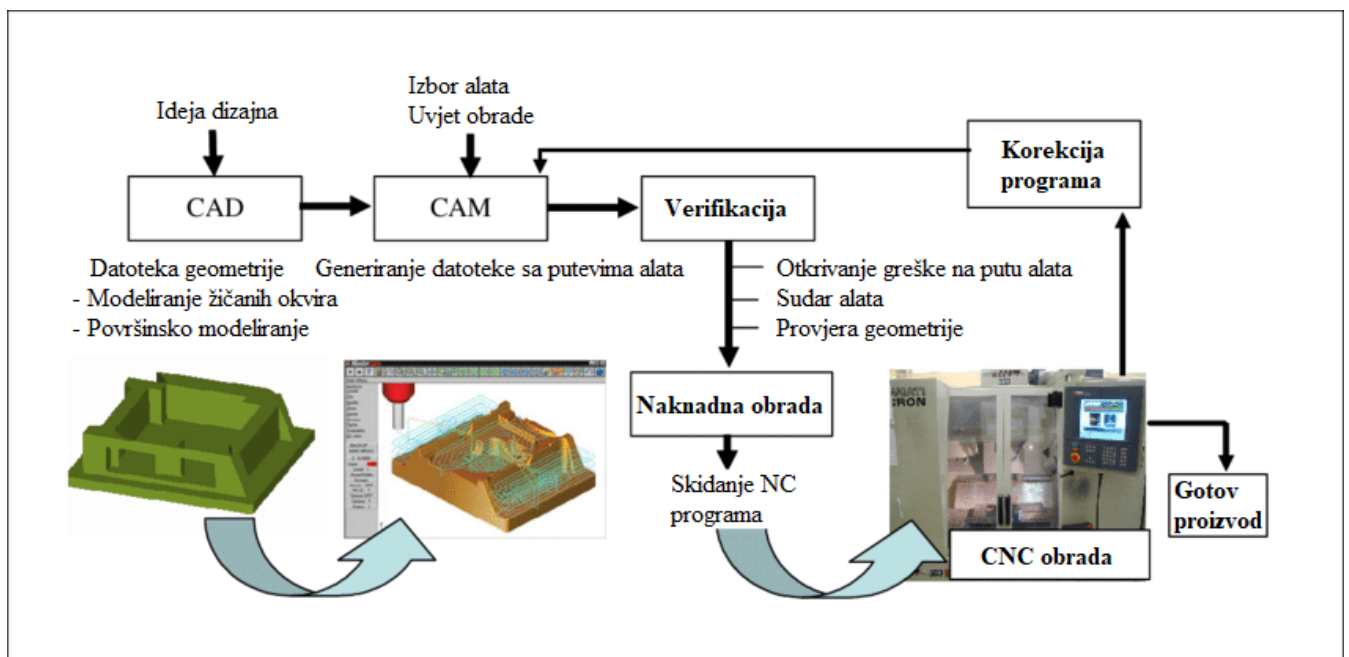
Ideja dizajna

Izbor alata
Uvjet obrade

Korekcija programa

CAD

CAM

Verifikacija

Datoteka geometrije
- Modeliranje žičanih okvira
- Površinsko modeliranje

Generiranje datoteke sa putevima alata

Otkrivanje greške na putu alata
Sudar alata
Provjera geometrije

Naknadna obrada

Skidanje NC programa

CNC obrada

Gotov proizvod